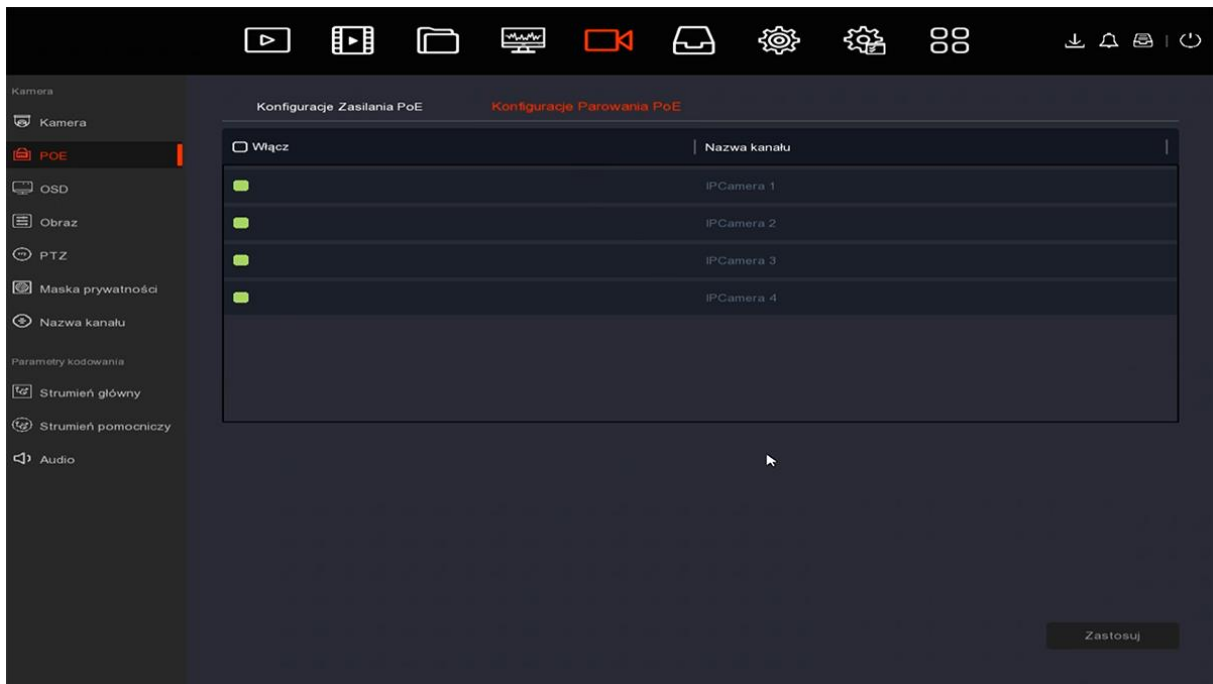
Kamera

Kamera

POE

OSD

Obraz

PTZ

Maska prywatności

Nazwa kanału

Parametry kodowania

Strumień główny

Strumień pomocniczy

Audio

Konfiguracje Zasilania PoE

Konfiguracje Parowania PoE

| Włącz | Nazwa kanału |
|---|---|
| | IPCamera 1 |
| | IPCamera 2 |
| | IPCamera 3 |
| | IPCamera 4 |

Zastosuj